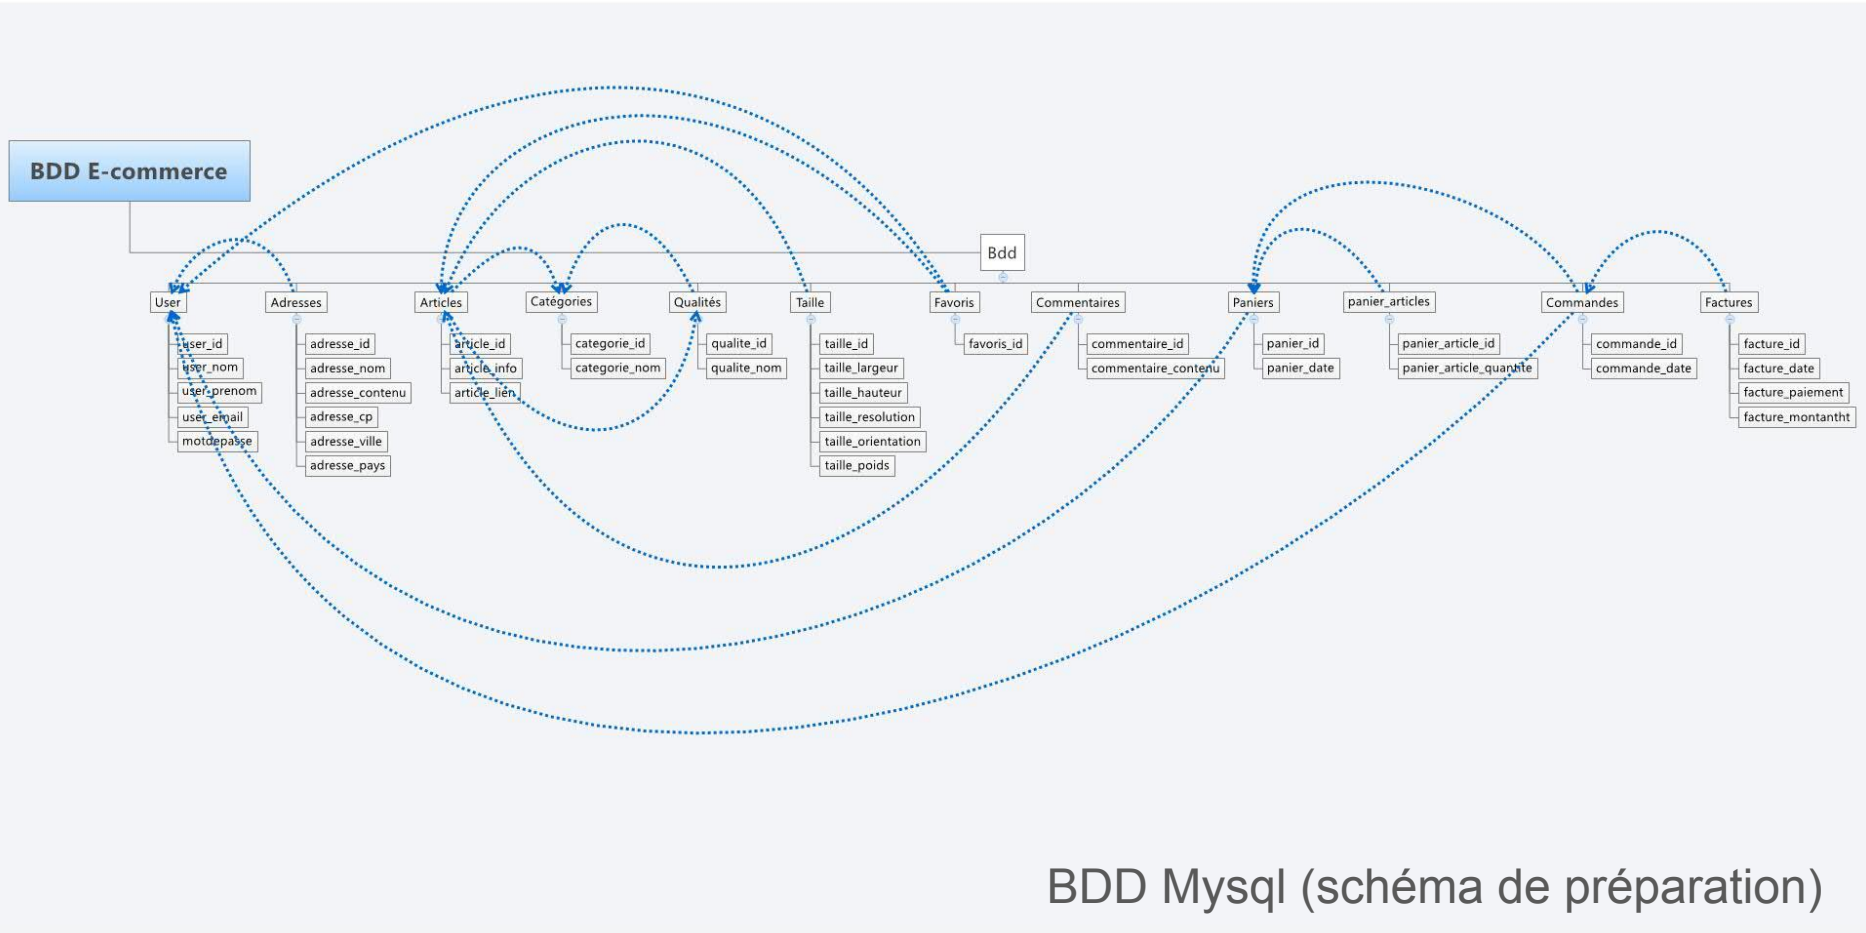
BDD E-commerce

Bdd

User
user_id
user_nom
user_prenom
user_email
motdepasse

Adresses
adresse_id
adresse_nom
adresse_contenu
adresse_cp
adresse_ville
adresse_pays

Articles
article_id
article_info
article_lien

Catégories
categorie_id
categorie_nom

Qualités
qualite_id
qualite_nom

Taille
taille_id
taille_largeur
taille_hauteur
taille_resolution
taille_orientation
taille_poids

Favoris
favoris_id

Commentaires
commentaire_id
commentaire_contenu

Paniers
panier_id
panier_date

panier_articles
panier_article_id
panier_article_quantite

Commandes
commande_id
commande_date

Factures
facture_id
facture_date
facture_paiement
facture_montantht

BDD Mysql (schéma de préparation)